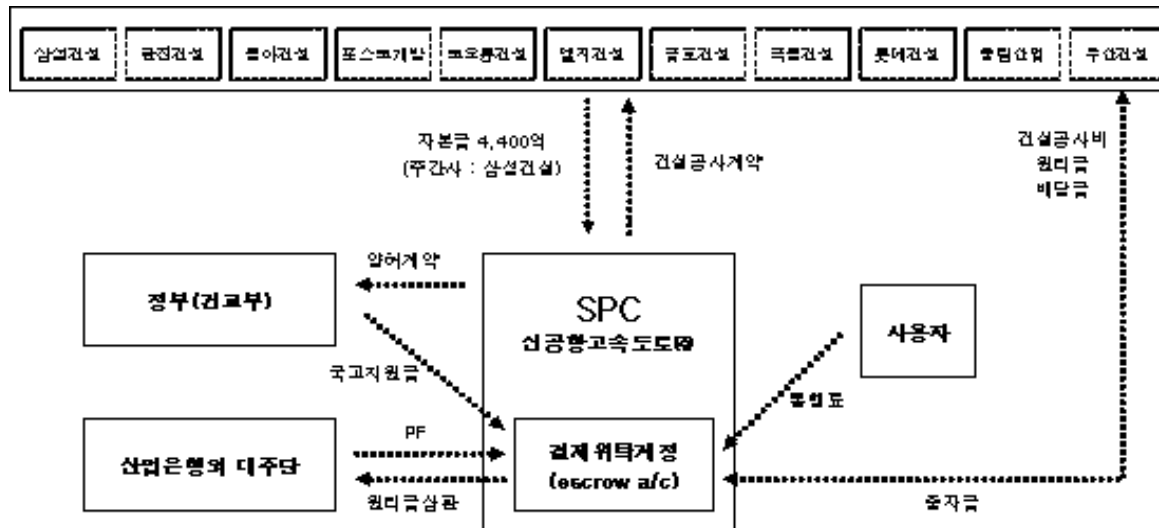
삼성건설 금호건설 동아건설 포스코개발 코오롱건설 쌍용건설 극동건설 롯데건설 동림산업 두산건설

자본금 4,400억
(주간사 : 삼성건설)

건설공사계약

건설공사비
원리금
배당금

양허계약

정부(건교부)

SPC
신공항고속도로㈜

사용자

국고지원금

통행료

PF

산업은행외 대주단

결제위탁계정
(escrow a/c)

원리금상환

출자금